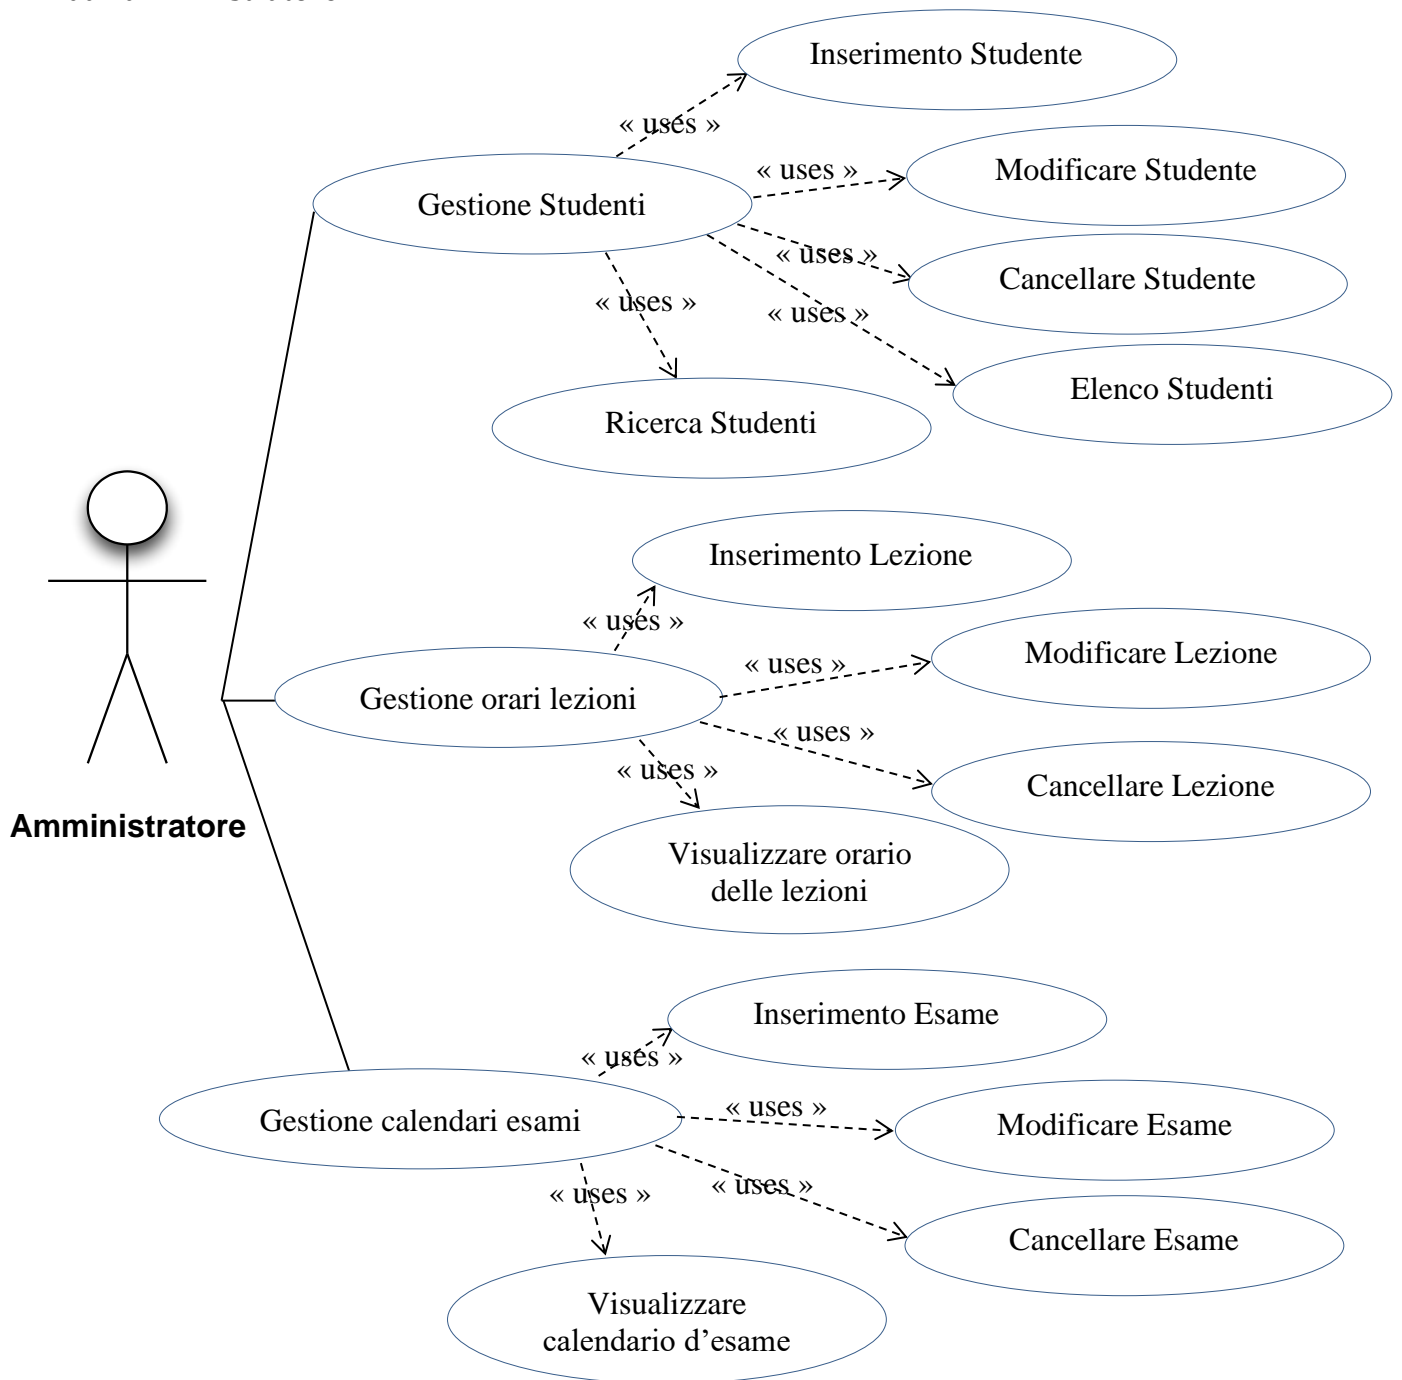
Inserimento Studente

« uses »

« uses »

Modificare Studente

Gestione Studenti

« uses »

Cancellare Studente

« uses »

« uses »

Elenco Studenti

Ricerca Studenti

Inserimento Lezione

« uses »

« uses »

Modificare Lezione

Gestione orari lezioni

« uses »

« uses »

Cancellare Lezione

Amministratore

Visualizzare orario delle lezioni

Inserimento Esame

« uses »

Gestione calendari esami

« uses »

Modificare Esame

« uses »

« uses »

Cancellare Esame

Visualizzare calendario d’esame